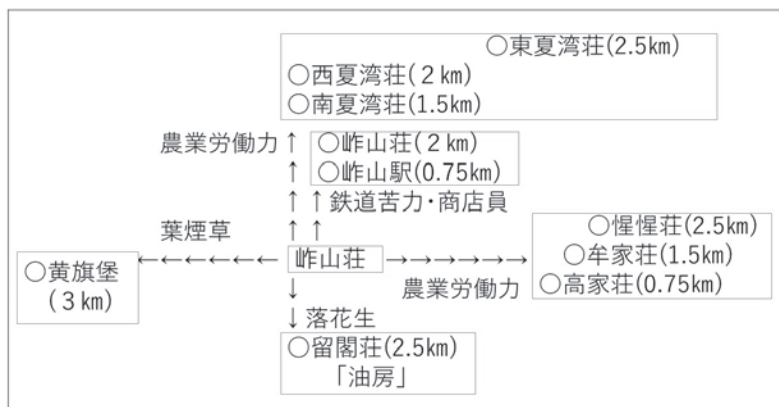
○東夏湾荘(2.5㎞)
○西夏湾荘(２㎞)
○南夏湾荘(1.5㎞)

農業労働力

○岞山荘(２㎞)
○岞山駅(0.75㎞)

鉄道苦力・商店員

葉煙草

○黄旗堡
(３㎞)

岞山荘

農業労働力

○惺惺荘(2.5㎞)
○牟家荘(1.5㎞)
○高家荘(0.75㎞)

落花生

○留閣荘(2.5㎞)
「油房」